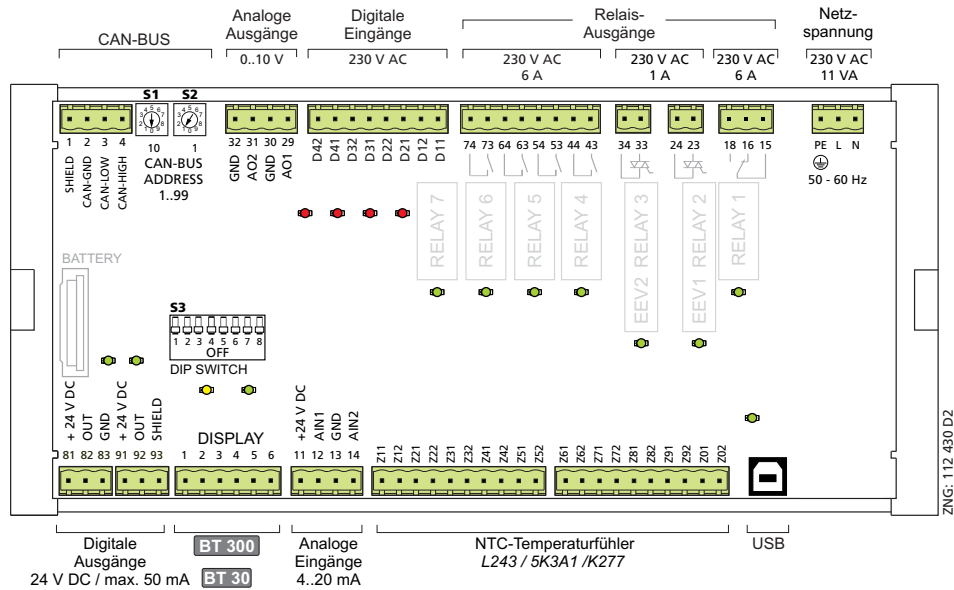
CAN-BUS

Analoge Ausgänge
0..10 V

Digitale Eingänge
230 V AC

Relais-Ausgänge
230 V AC
6 A
230 V AC
1 A
230 V AC
6 A

Netz-spannung
230 V AC
11 VA

S1 S2
1 2 3 4
10 1
SHIELD
CAN-GND
CAN-LOW
CAN-HIGH
CAN-BUS ADDRESS 1..99

32 31 30 29
GND
AO2
GND
AO1

D42 D41 D32 D31 D22 D21 D12 D11

74 73 64 63 54 53 44 43
34 33
24 23
18 16 15

PE L N
50 - 60 Hz

RELAY 7
RELAY 6
RELAY 5
RELAY 4
EEV2 RELAY 3
EEV1 RELAY 2
RELAY 1

BATTERY

S3
1 2 3 4 5 6 7 8
OFF
DIP SWITCH

+ 24 V DC
OUT
GND
+ 24 V DC
OUT
SHIELD
81 82 83 91 92 93

DISPLAY
1 2 3 4 5 6

+24 V DC
AIN1
GND
AIN2
11 12 13 14

Z11 Z12 Z21 Z22 Z31 Z32 Z41 Z42 Z51 Z52
Z61 Z62 Z71 Z72 Z81 Z82 Z91 Z92 Z01 Z02

ZNG: 112 430 D2

Digitale Ausgänge
24 V DC / max. 50 mA

BT 300
BT 30

Analoge Eingänge
4..20 mA

NTC-Temperaturfühler
L243 / 5K3A1 /K277

USB